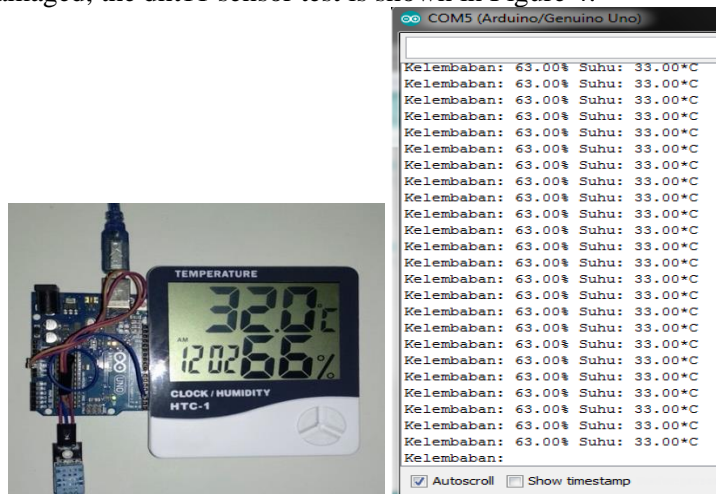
damaged, the DHT11 sensor test is shown in Figure 4.

TEMPERATURE
32.0°C
AM
12:02
66%
CLOCK / HUMIDITY
HTC-1

UNO

COM5 (Arduino/Genuino Uno)

Kelembaban: 63.00% Suhu: 33.00*C
Kelembaban: 63.00% Suhu: 33.00*C
Kelembaban: 63.00% Suhu: 33.00*C
Kelembaban: 63.00% Suhu: 33.00*C
Kelembaban: 63.00% Suhu: 33.00*C
Kelembaban: 63.00% Suhu: 33.00*C
Kelembaban: 63.00% Suhu: 33.00*C
Kelembaban: 63.00% Suhu: 33.00*C
Kelembaban: 63.00% Suhu: 33.00*C
Kelembaban: 63.00% Suhu: 33.00*C
Kelembaban: 63.00% Suhu: 33.00*C
Kelembaban: 63.00% Suhu: 33.00*C
Kelembaban: 63.00% Suhu: 33.00*C
Kelembaban: 63.00% Suhu: 33.00*C
Kelembaban: 63.00% Suhu: 33.00*C
Kelembaban: 63.00% Suhu: 33.00*C
Kelembaban: 63.00% Suhu: 33.00*C
Kelembaban: 63.00% Suhu: 33.00*C
Kelembaban: 63.00% Suhu: 33.00*C
Kelembaban: 63.00% Suhu: 33.00*C
Kelembaban: 63.00% Suhu: 33.00*C
Kelembaban: 63.00% Suhu: 33.00*C
Kelembaban: 63.00% Suhu: 33.00*C
Kelembaban: 63.00% Suhu: 33.00*C
Kelembaban: 63.00% Suhu: 33.00*C
Kelembaban:

Autoscroll
Show timestamp